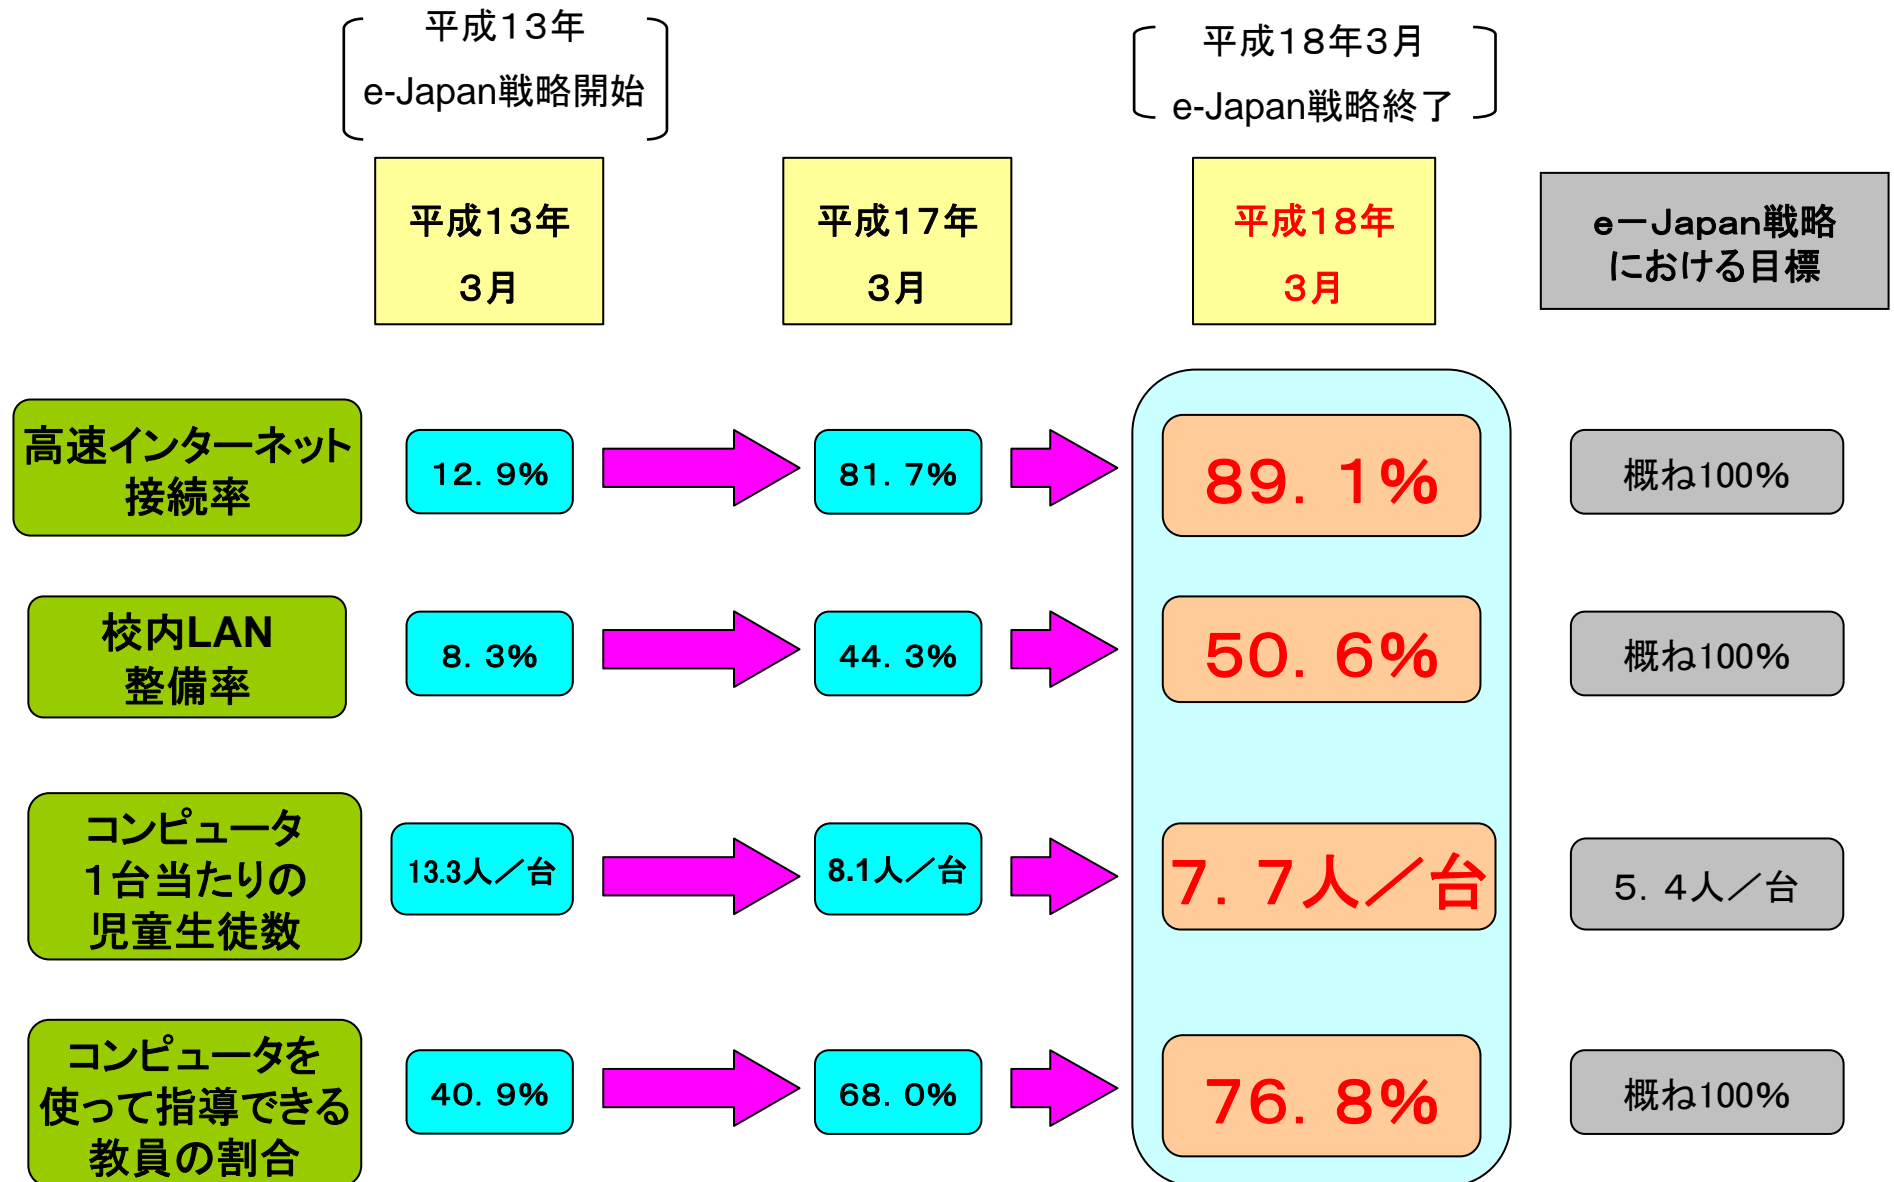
平成13年
e-Japan戦略開始

平成18年3月
e-Japan戦略終了

| | 平成13年 3月 | 平成17年 3月 | 平成18年 3月 | eーJapan戦略における目標 |
|---|---|---|---|---|
| 高速インターネット接続率 | 12. 9% | 81. 7% | 89. 1% | 概ね100% |
| 校内LAN整備率 | 8. 3% | 44. 3% | 50. 6% | 概ね100% |
| コンピュータ1台当たりの児童生徒数 | 13.3人／台 | 8.1人／台 | 7. 7人／台 | 5. 4人／台 |
| コンピュータを使って指導できる教員の割合 | 40. 9% | 68. 0% | 76. 8% | 概ね100% |